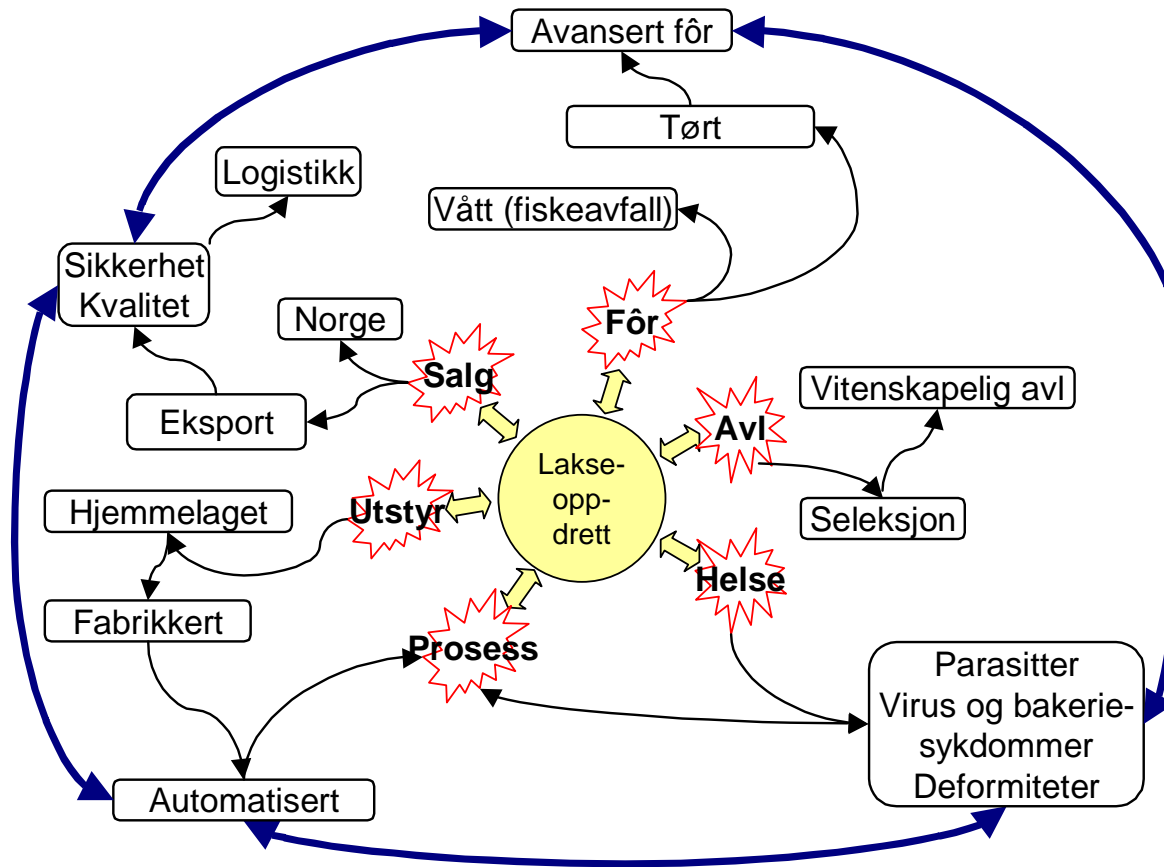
Avansert fôr

Tørt

Logistikk

Vått (fiskeavfall)

Sikkerhet
Kvalitet

Norge

Fôr

Salg

Vitenskapelig avl

Eksport

Avl

Lakse-
opp-
drett

Seleksjon

Hjemmelaget

Utstyr

Helse

Fabrikkert

Prosess

Parasitter
Virus og bakerie-
sykdommer
Deformiteter

Automatisert